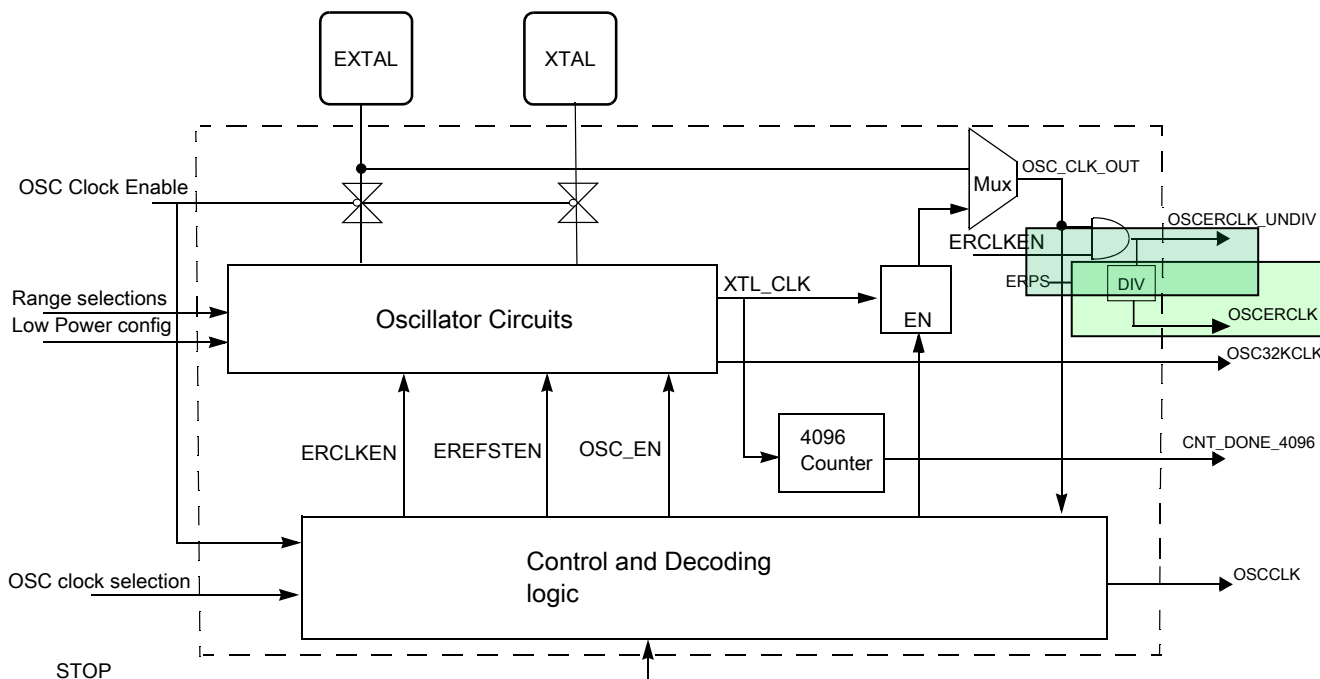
EXTAL

XTAL

OSC Clock Enable

Mux

OSC_CLK_OUT

OSCERCLK_UNDIV

ERCLKEN

ERPS

DIV

OSCERCLK

XTL_CLK

Range selections

Low Power config

Oscillator Circuits

EN

OSC32KCLK

4096 Counter

CNT_DONE_4096

ERCLKEN

EREFSTEN

OSC_EN

Control and Decoding logic

OSC clock selection

OSCCLK

STOP